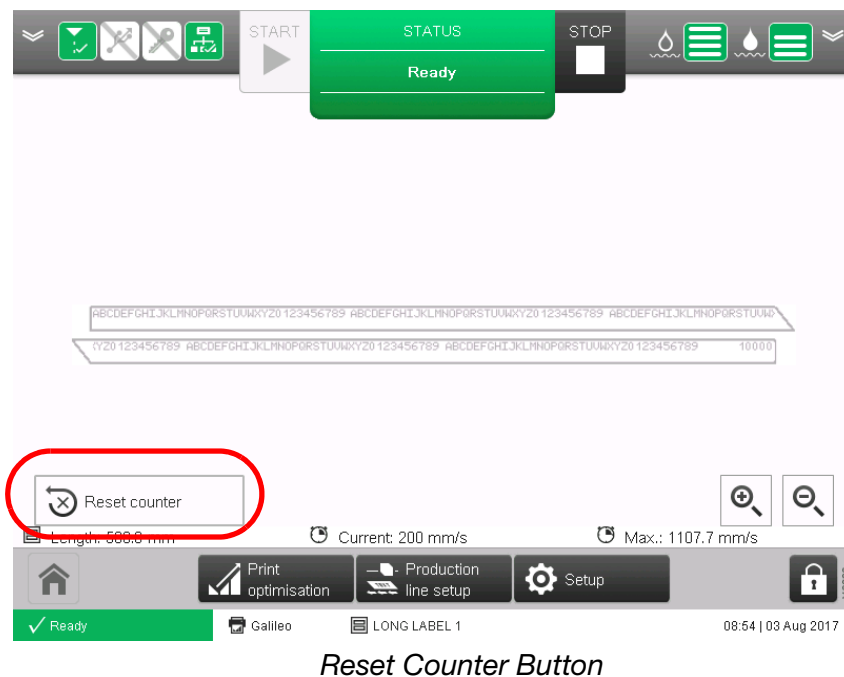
START

STATUS

Ready

STOP

ABCDEFGHIJKLMNOPQRSTUVWXYZ0123456789 ABCDEFGHIJKLMNOPQRSTUVWXYZ0123456789 ABCDEFGHIJKLMNOPQRSTUVW

YZ0123456789 ABCDEFGHIJKLMNOPQRSTUVWXYZ0123456789 ABCDEFGHIJKLMNOPQRSTUVWXYZ0123456789 10000

Reset counter

Length: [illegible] mm

Current: 200 mm/s

Max.: 1107.7 mm/s

Print optimisation

Production line setup

Setup

Ready

Galileo

LONG LABEL 1

08:54 | 03 Aug 2017

Reset Counter Button